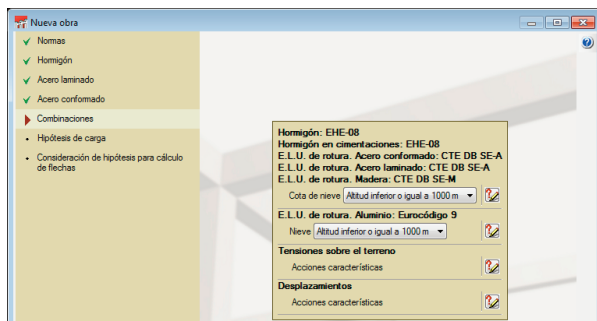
Nueva obra

Normas
Hormigón
Acero laminado
Acero conformado
Combinaciones
Hipótesis de carga
Consideración de hipótesis para cálculo de flechas

Hormigón: EHE-08
Hormigón en cimentaciones: EHE-08
E.L.U. de rotura. Acero conformado: CTE DB SE-A
E.L.U. de rotura. Acero laminado: CTE DB SE-A
E.L.U. de rotura. Madera: CTE DB SE-M
Cota de nieve Altitud inferior o igual a 1000 m

E.L.U. de rotura. Aluminio: Eurocódigo 9
Nieve Altitud inferior o igual a 1000 m

Tensiones sobre el terreno
Acciones características

Desplazamientos
Acciones características